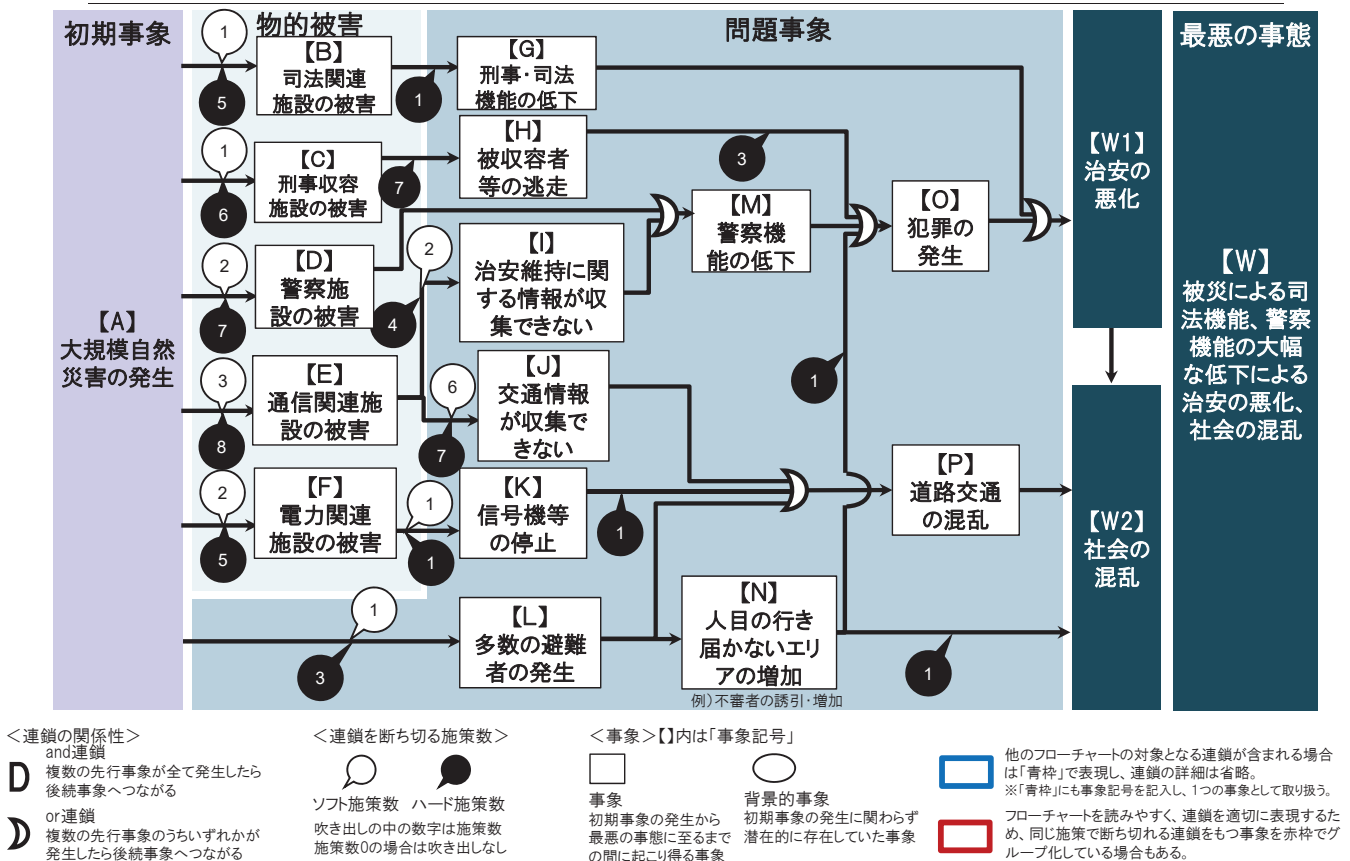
初期事象

物的被害

問題事象

最悪の事態

【A】
大規模自然災害の発生

1
5
【B】
司法関連施設の被害

1
6
【C】
刑事収容施設の被害

2
7
【D】
警察施設の被害

3
8
【E】
通信関連施設の被害

2
5
【F】
電力関連施設の被害

1
3

1
【G】
刑事・司法機能の低下

7
【H】
被収容者等の逃走

3

2
4
【I】
治安維持に関する情報が収集できない

【M】
警察機能の低下

【O】
犯罪の発生

6
7
【J】
交通情報が収集できない

1

1
1
【K】
信号機等の停止

1

【P】
道路交通の混乱

【L】
多数の避難者の発生

【N】
人目の行き届かないエリアの増加
例）不審者の誘引・増加

1

【W1】
治安の悪化

【W2】
社会の混乱

【W】
被災による司法機能、警察機能の大幅な低下による治安の悪化、社会の混乱

＜連鎖の関係性＞
and連鎖
複数の先行事象が全て発生したら後続事象へつながる
or連鎖
複数の先行事象のうちいずれかが発生したら後続事象へつながる

＜連鎖を断ち切る施策数＞
ソフト施策数　ハード施策数
吹き出しの中の数字は施策数
施策数0の場合は吹き出しなし

＜事象＞【】内は「事象記号」
事象
初期事象の発生から最悪の事態に至るまでの間に起こり得る事象
背景的事象
初期事象の発生に関わらず潜在的に存在していた事象

他のフローチャートの対象となる連鎖が含まれる場合は「青枠」で表現し、連鎖の詳細は省略。
※「青枠」にも事象記号を記入し、1つの事象として取り扱う。

フローチャートを読みやすく、連鎖を適切に表現するため、同じ施策で断ち切れる連鎖をもつ事象を赤枠でグループ化している場合もある。